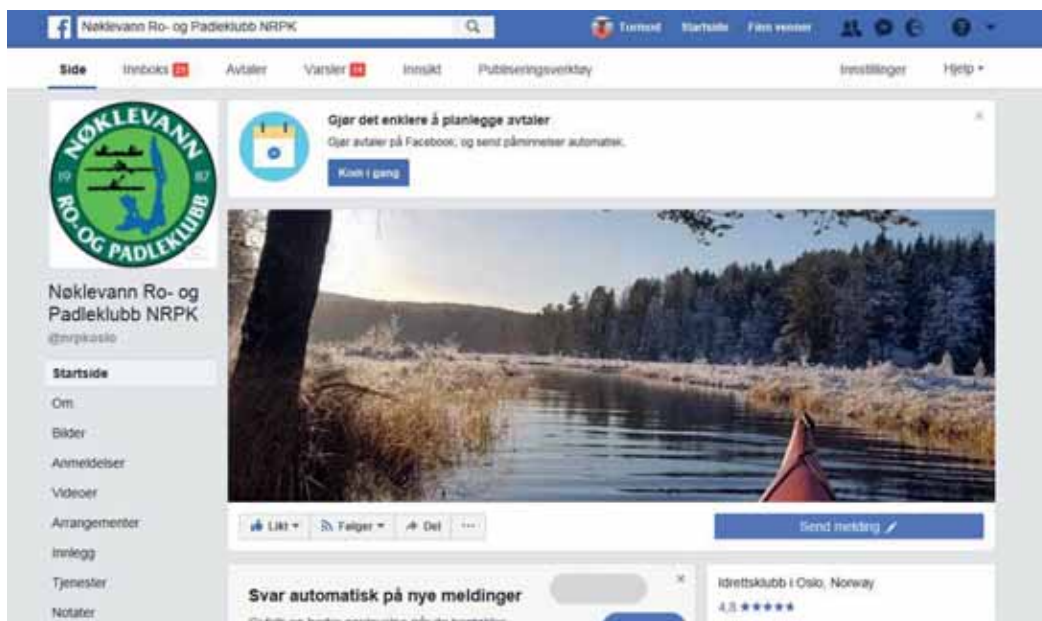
Nøklevann Ro- og Padleklubb NRPK

Tormod Startside Finn venner

Side Innboks 21 Avtaler Varsler 10 Innsikt Publiseringsverktøy Innstillinger Hjelp ▾

NØKLEVANN 19 87 RO- OG PADLEKLUBB

Nøklevann Ro- og Padleklubb NRPK
@nrpkoslo

Startside
Om
Bilder
Anmeldelser
Videoer
Arrangementer
Innlegg
Tjenester
Notater

Gjør det enklere å planlegge avtaler
Gjør avtaler på Facebook, og send påminnelser automatisk.
Kom i gang

Likt ▾ Følger ▾ Del ···

Send melding

Svar automatisk på nye meldinger
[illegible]

Idrettsklubb i Oslo, Norway
4,8 ★★★★★